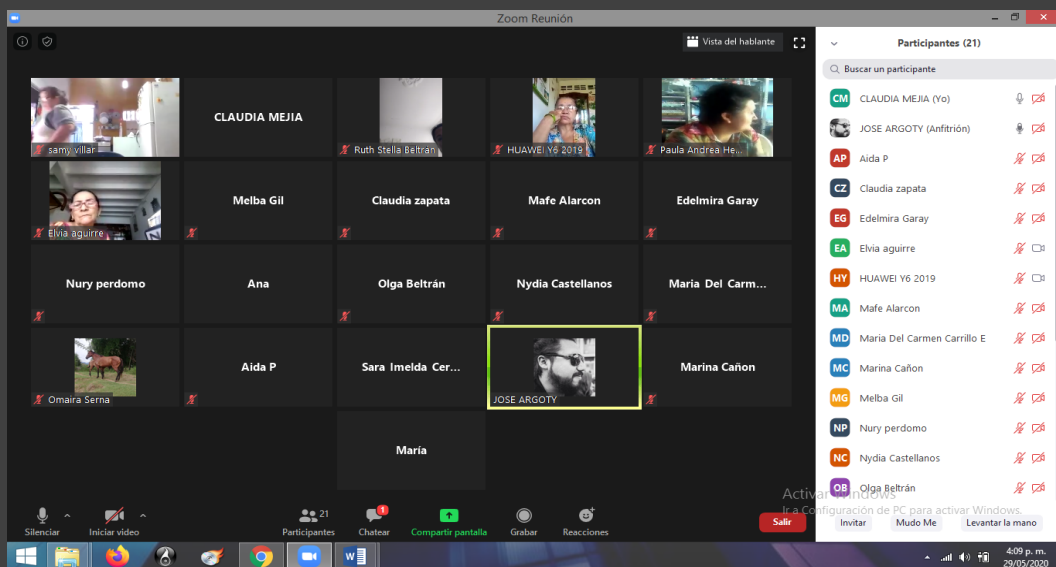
Zoom Reunión

Vista del hablante

samy villar
CLAUDIA MEJIA
Ruth Stella Beltrán
HUAWEI Y6 2019
Paula Andrea He...
Elvia aguirre
Melba Gil
Claudia zapata
Mafe Alarcon
Edelmira Garay
Nury perdomo
Ana
Olga Beltrán
Nydia Castellanos
Maria Del Carm...
Omaira Serna
Aida P
Sara Imelda Cer...
JOSE ARGOTY
Marina Cañon
María

Silenciar
Iniciar video
21
Participantes
1
Chatear
Compartir pantalla
Grabar
Reacciones
Salir

Participantes (21)

Buscar un participante

CM CLAUDIA MEJIA (Yo)
JOSE ARGOTY (Anfitrión)
AP Aida P
CZ Claudia zapata
EG Edelmira Garay
EA Elvia aguirre
HY HUAWEI Y6 2019
MA Mafe Alarcon
MD Maria Del Carmen Carrillo E
MC Marina Cañon
MG Melba Gil
NP Nury perdomo
NC Nydia Castellanos
OB Olga Beltrán

Activar Windows
Ir a Configuración de PC para activar Windows.

Invitar
Mudo Me
Levantar la mano

4:09 p. m.
29/05/2020